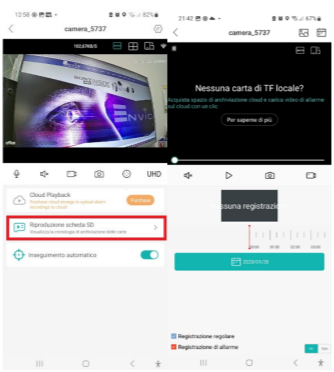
12:58 ⊙ ⊞ ⊞ •

82%

camera_5737

192KB/S

ENVIC

office

UHD

Cloud Playback

Purchase

Riproduzione scheda SD

Visualizza la cronologia di archiviazione della carta

Inseguimento automatico

21:42

67%

camera_5737

Nessuna carta di TF locale?

Acquista spazio di archiviazione cloud e carica video di allarme sul cloud con un clic

Per saperne di più

Nessuna registrazione

2023-03-09

Registrazione regolare

Registrazione di allarme